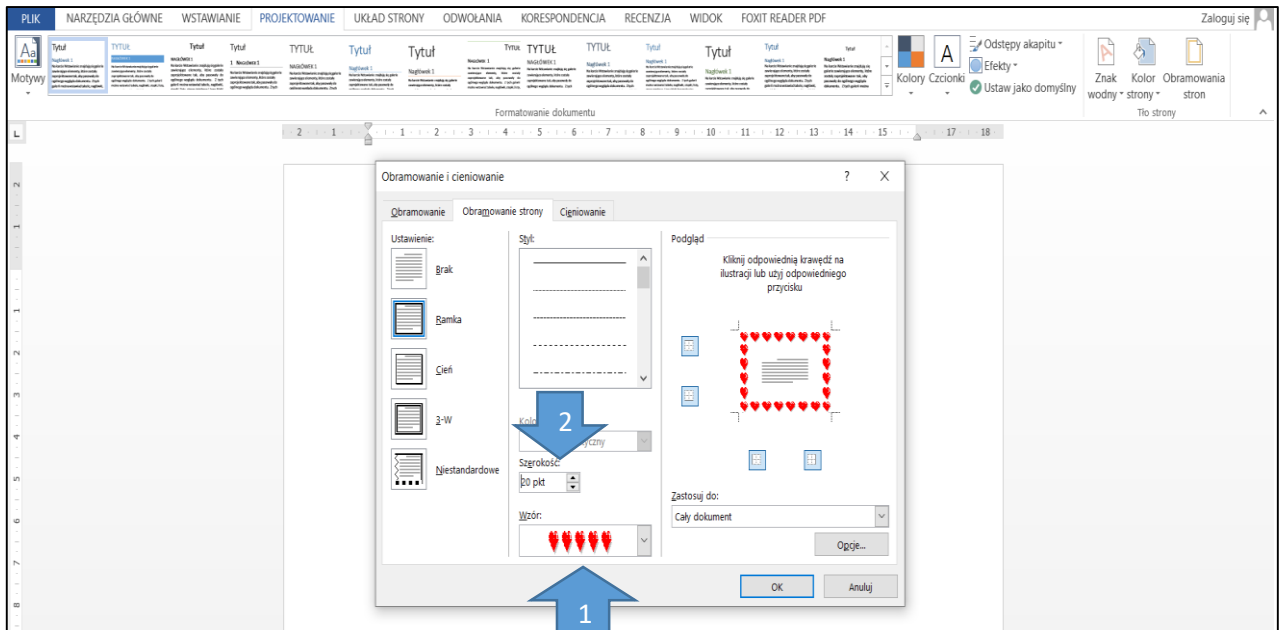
PLIK NARZĘDZIA GŁÓWNE WSTAWIANIE PROJEKTOWANIE UKŁAD STRONY ODWOŁANIA KORESPONDENCJA RECENZJA WIDOK FOXIT READER PDF Zaloguj się

Motywy Tytuł TYTUŁ Tytuł Tytuł TYTUŁ Tytuł Tytuł TYTUŁ TYTUŁ Tytuł Tytuł Tytuł

Kolory Czcionki Odstępy akapitu Efekty Ustaw jako domyślny

Znak wodny Kolor strony Obramowania stron

Formatowanie dokumentu

Tło strony

Obramowanie i cieniowanie ? X

Obramowanie Obramowanie strony Cieniowanie

Ustawienie:

Brak

Ramka

Cień

3-W

Niestandardowe

Styl:

Kolo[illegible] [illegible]yczny

Szerokość:

20 pkt

Wzór:

Podgląd

Kliknij odpowiednią krawędź na ilustracji lub użyj odpowiedniego przycisku

Zastosuj do:

Cały dokument

Opcje...

OK Anuluj

2

1